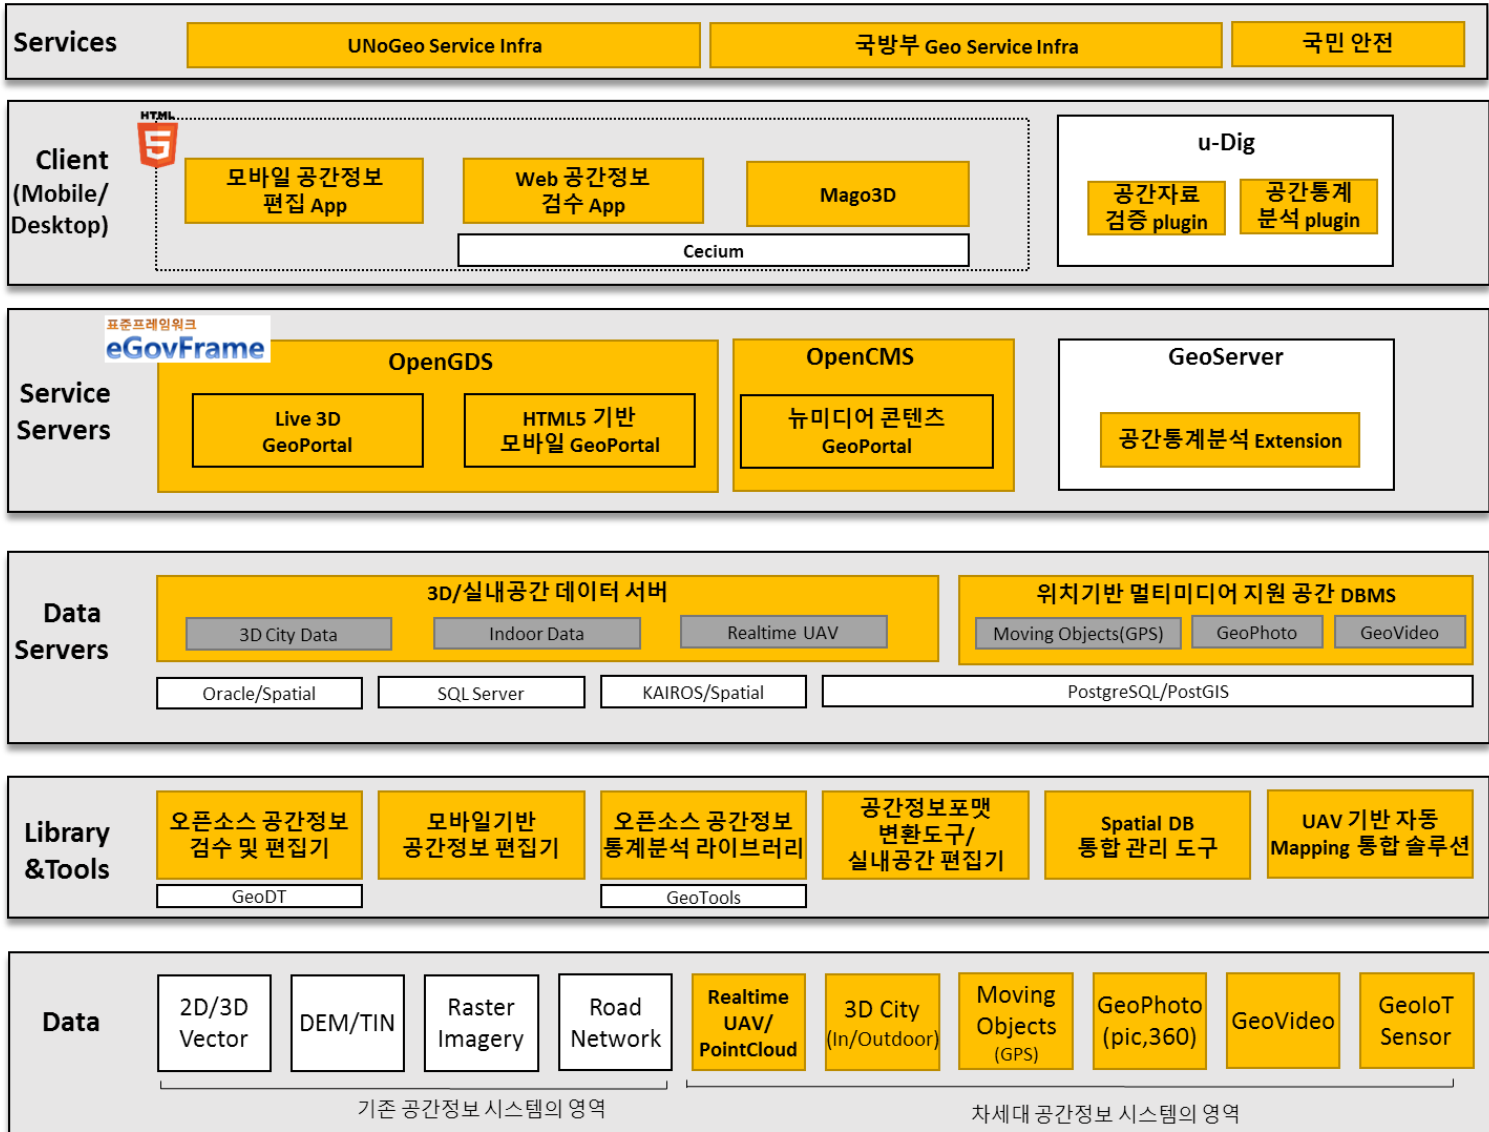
Services

UNoGeo Service Infra

국방부 Geo Service Infra

국민 안전

Client (Mobile/ Desktop)

HTML 5

모바일 공간정보 편집 App

Web 공간정보 검수 App

Mago3D

Cecium

u-Dig

공간자료 검증 plugin

공간통계 분석 plugin

Service Servers

표준프레임워크 eGovFrame

OpenGDS

Live 3D GeoPortal

HTML5 기반 모바일 GeoPortal

OpenCMS

뉴미디어 콘텐츠 GeoPortal

GeoServer

공간통계분석 Extension

Data Servers

3D/실내공간 데이터 서버

3D City Data

Indoor Data

Realtime UAV

위치기반 멀티미디어 지원 공간 DBMS

Moving Objects(GPS)

GeoPhoto

GeoVideo

Oracle/Spatial

SQL Server

KAIROS/Spatial

PostgreSQL/PostGIS

Library &Tools

오픈소스 공간정보 검수 및 편집기

GeoDT

모바일기반 공간정보 편집기

오픈소스 공간정보 통계분석 라이브러리

GeoTools

공간정보포맷 변환도구/ 실내공간 편집기

Spatial DB 통합 관리 도구

UAV 기반 자동 Mapping 통합 솔루션

Data

2D/3D Vector

DEM/TIN

Raster Imagery

Road Network

Realtime UAV/ PointCloud

3D City (In/Outdoor)

Moving Objects (GPS)

GeoPhoto (pic,360)

GeoVideo

GeoIoT Sensor

기존 공간정보 시스템의 영역

차세대 공간정보 시스템의 영역